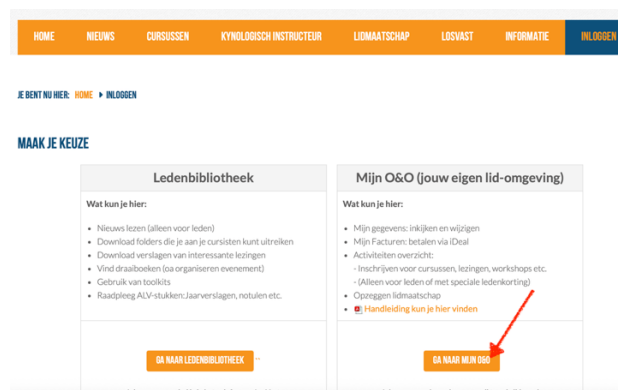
HOME NIEUWS CURSUSSEN KYNOLOGISCH INSTRUCTEUR LIDMAATSCHAP LOSVAST INFORMATIE INLOGGEN

JE BENT NU HIER: HOME ▸ INLOGGEN

MAAK JE KEUZE

Ledenbibliotheek

Wat kun je hier:

- Nieuws lezen (alleen voor leden)
- Download folders die je aan je cursisten kunt uitreiken
- Download verslagen van interessante lezingen
- Vind draaiboeken (oa organiseren evenement)
- Gebruik van toolkits
- Raadpleeg ALV-stukken:Jaarverslagen, notulen etc.

GA NAAR LEDENBIBLIOTHEEK

Mijn O&O (jouw eigen lid-omgeving)

Wat kun je hier:

- Mijn gegevens: inkijken en wijzigen
- Mijn Facturen: betalen via iDeal
- Activiteiten overzicht:
 - Inschrijven voor cursussen, lezingen, workshops etc.
 - (Alleen voor leden of met speciale ledenkorting)
- Opzeggen lidmaatschap
- Handleiding kun je hier vinden

GA NAAR MIJN O&O